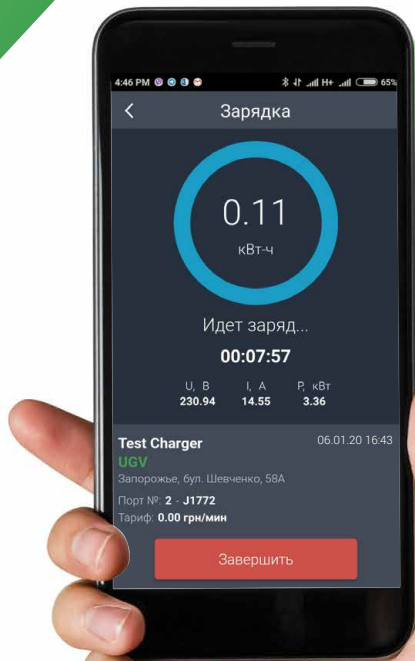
4:46 PM
H+ 65%

<
Зарядка

0.11
кВт-ч

Идет заряд...
00:07:57

| U, В | I, А | P, кВт |
|---|---|---|
| 230.94 | 14.55 | 3.36 |

Test Charger
06.01.20 16:43
UGV
Запорожье, бул. Шевченко, 58А
Порт №: 2 - J1772
Тариф: 0.00 грн/мин

Завершить